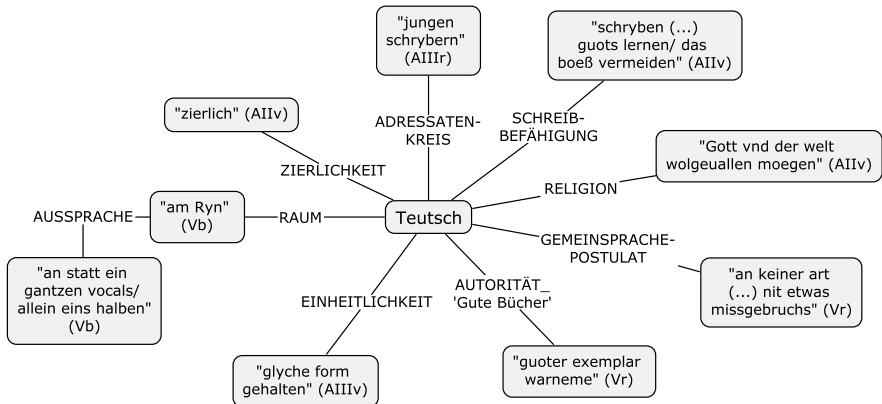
Teutsch

ADRESSATENKREIS

"jungen schrybern" (AIIIr)

SCHREIBBEFÄHIGUNG

"schryben (...) guots lernen/ das boeß vermeiden" (AIIv)

ZIERLICHKEIT

"zierlich" (AIIv)

RELIGION

"Gott vnd der welt wolgeuallen moegen" (AIIv)

RAUM

"am Ryn" (Vb)

AUSSPRACHE

"an statt ein gantzen vocals/ allein eins halben" (Vb)

GEMEINSPRACHEPOSTULAT

"an keiner art (...) nit etwas missgebruchs" (Vr)

EINHEITLICHKEIT

"glyche form gehalten" (AIIIv)

AUTORITÄT_ 'Gute Bücher'

"guoter exemplar warneme" (Vr)